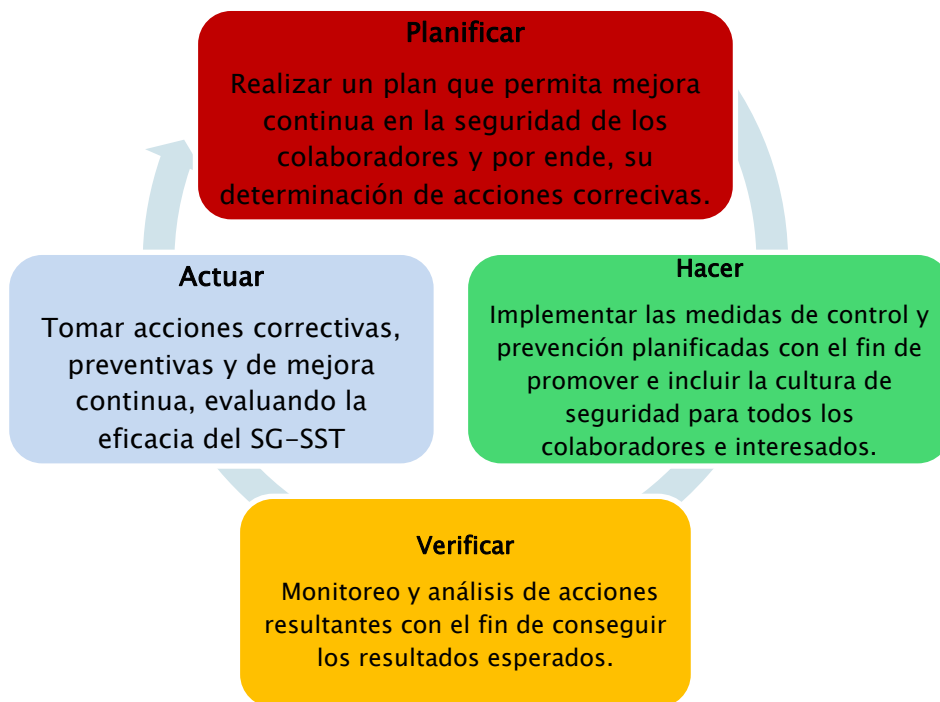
Planificar

Realizar un plan que permita mejora continua en la seguridad de los colaboradores y por ende, su determinación de acciones correcivas.

Hacer

Implementar las medidas de control y prevención planificadas con el fin de promover e incluir la cultura de seguridad para todos los colaboradores e interesados.

Verificar

Monitoreo y análisis de acciones resultantes con el fin de conseguir los resultados esperados.

Actuar

Tomar acciones correctivas, preventivas y de mejora continua, evaluando la eficacia del SG-SST